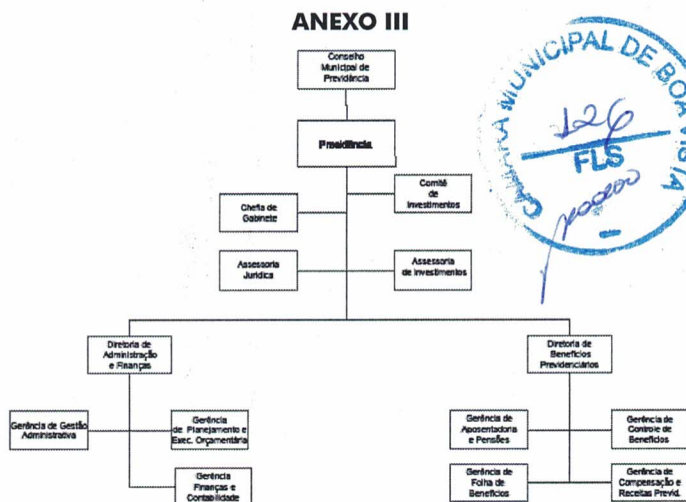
ANEXO III

Conselho Municipal de Previdência

Presidência

Chefia de Gabinete

Comitê de Investimentos

Assessoria Jurídica

Assessoria de Investimentos

Diretoria de Administração e Finanças

Diretoria de Benefícios Previdenciários

Gerência de Gestão Administrativa

Gerência de Planejamento e Exec. Orçamentária

Gerência Finanças e Contabilidade

Gerência de Aposentadoria e Pensões

Gerência de Controle de Benefícios

Gerência de Folha de Benefícios

Gerência de Compensação e Receitas Previd.

CÂMARA MUNICIPAL DE BOA VISTA
126
FLS
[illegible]